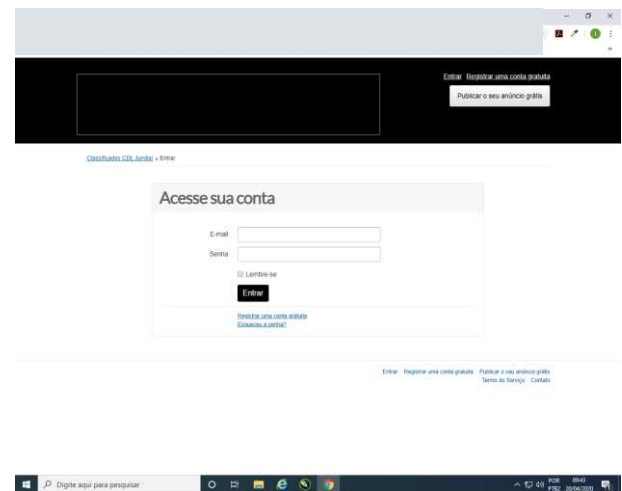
Entrar Registrar uma conta gratuita

Publicar o seu anúncio grátis

Classificados CDL Jundiaí » Entrar

Acesse sua conta

E-mail

Senha

Lembre-se

Entrar

Registrar uma conta gratuita
Esqueceu a senha?

Entrar Registrar uma conta gratuita Publicar o seu anúncio grátis
Termo de Serviço Contato

Digite aqui para pesquisar

POR PTB2 09:43 20/04/2020